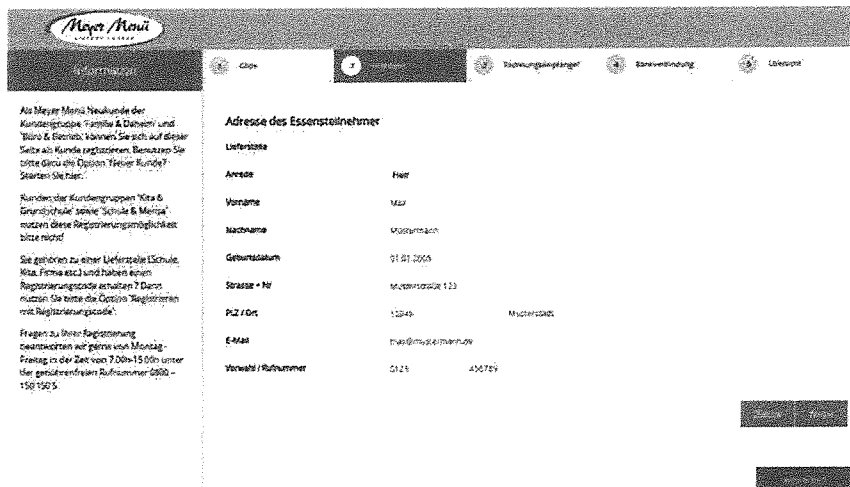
Meyer Menü

Information

Als Meyer Menü Neukunde der Kundengruppe 'Familie & Daheim' und 'Büro & Betrieb' können Sie sich auf dieser Seite als Kunde registrieren. Benutzen Sie bitte dazu die Option 'Neuer Kunde? Starten Sie hier.'

Kunden der Kundengruppen 'Kita & Grundschule' sowie 'Schule & Mensa' nutzen diese Registrierungsmöglichkeit bitte nicht!

Sie gehören zu einer Lieferstelle (Schule, Kita, Firma etc.) und haben einen Registrierungscode erhalten? Dann nutzen Sie bitte die Option 'Registrieren mit Registrierungscode'.

Fragen zu Ihrer Registrierung beantworten wir gerne von Montag - Freitag in der Zeit von 7.00h-15.00h unter der gebührenfreien Rufnummer 0800 - 150 150 5.

1 Chips 2 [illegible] 3 Rechnungsempfänger 4 Bankverbindung 5 Lieferstelle

Adresse des Essensteilnehmer

Lieferstelle

| Anrede | Herr |
|---|---|
| Vorname | Max |
| Nachname | Mustermann |
| Geburtsdatum | 01.01.2000 |
| Strasse + Nr | Musterstraße 123 |
| PLZ / Ort | 12345 Musterstadt |
| E-Mail | max@mustermann.de |
| Vorwahl / Rufnummer | 0123 456789 |

Zurück Weiter

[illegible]